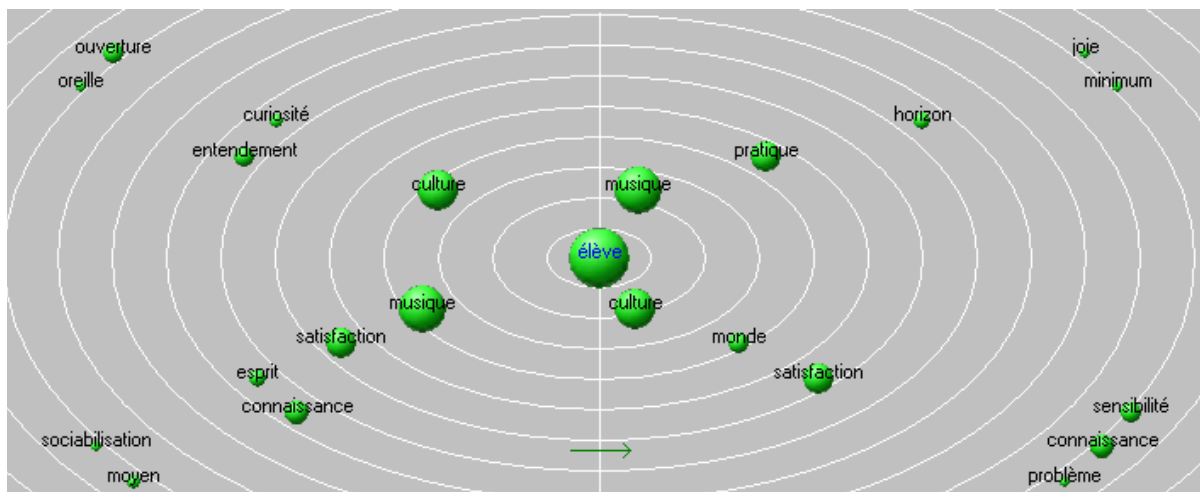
ouverture
oreille
curiosité
entendement
culture
musique
élève
musique
culture
satisfaction
esprit
connaissance
sociabilisation
moyen
joie
minimum
horizon
pratique
monde
satisfaction
sensibilité
connaissance
problème